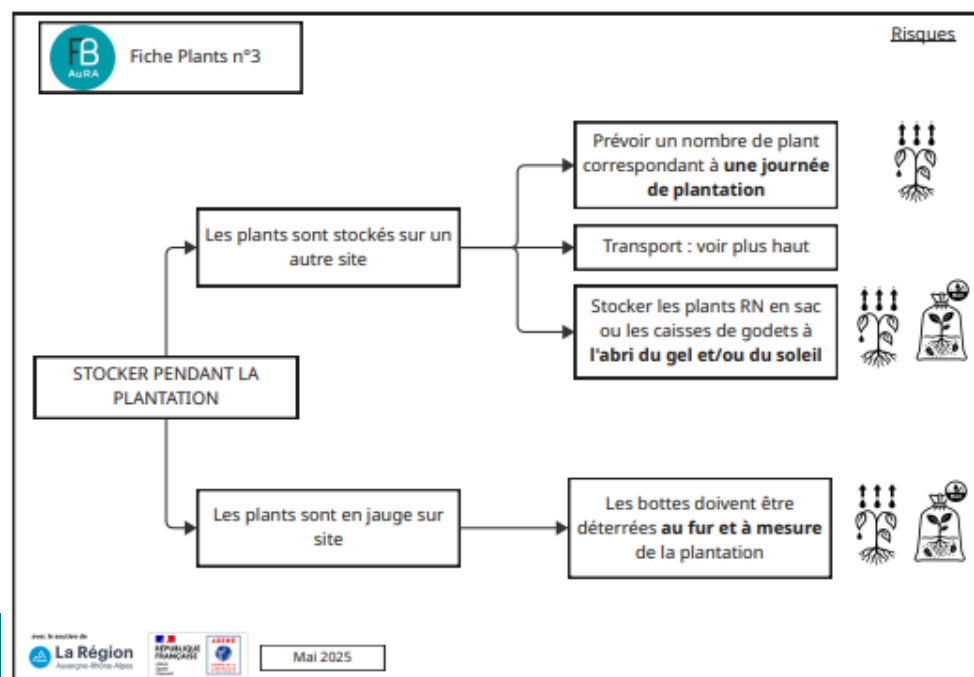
FB
AuRA

Fiche Plants n°3

Risques

STOCKER PENDANT LA PLANTATION

Les plants sont stockés sur un autre site

Prévoir un nombre de plant correspondant à **une journée de plantation**

Transport : voir plus haut

Stocker les plants RN en sac ou les caisses de godets à **l'abri du gel et/ou du soleil**

Les plants sont en jauge sur site

Les bottes doivent être déterrées **au fur et à mesure** de la plantation

avec le soutien de
La Région
Auvergne-Rhône-Alpes

RÉPUBLIQUE FRANÇAISE

ADEME

Mai 2025